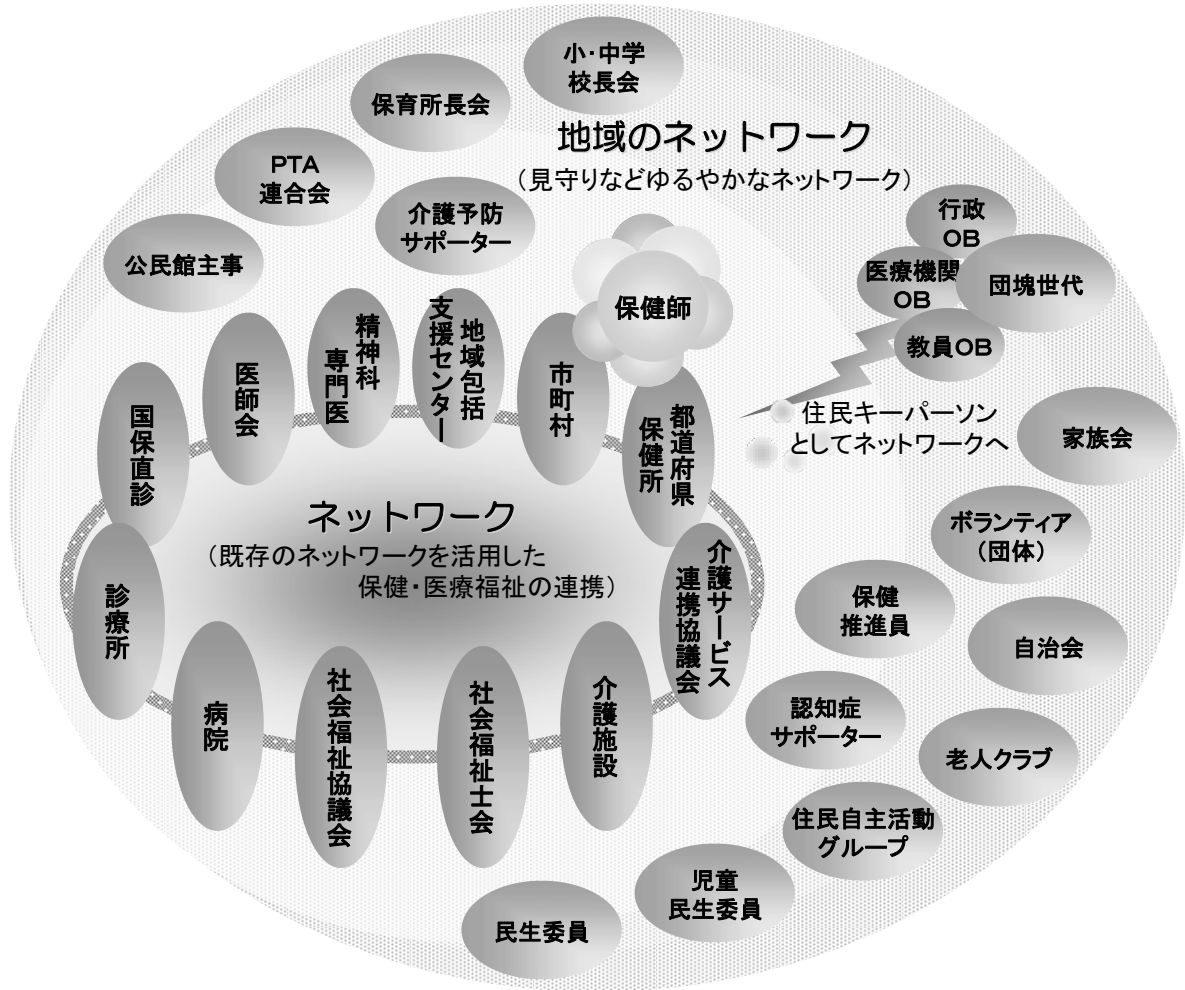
小・中学
校長会

保育所長会

地域のネットワーク
（見守りなどゆるやかなネットワーク）

PTA
連合会

介護予防
サポーター

行政
OB

公民館主事

医療機関
OB

団塊世代

保健師

教員OB

精神科
専門医

地域包括
支援センター

医師会

市町村

都道府県
保健所

住民キーパーソン
としてネットワークへ

家族会

国保直診

ネットワーク
（既存のネットワークを活用した
保健・医療福祉の連携）

ボランティア
（団体）

介護サービス
連携協議会

保健
推進員

診療所

自治会

病院

社会福祉協議会

社会福祉士会

介護施設

認知症
サポーター

老人クラブ

住民自主活動
グループ

児童
民生委員

民生委員